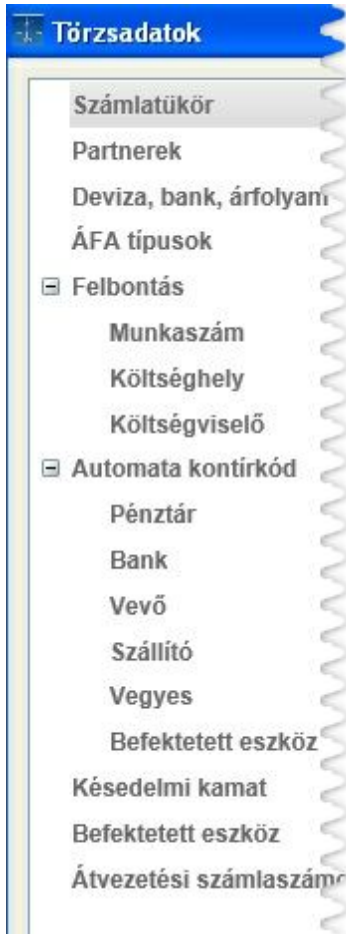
Törzsadatok

Számlatükör
Partnerek
Deviza, bank, árfolyam
ÁFA típusok
Felbontás
Munkaszám
Költséghely
Költségviselő
Automata kontírkód
Pénztár
Bank
Vevő
Szállító
Vegyes
Befektetett eszköz
Késedelmi kamat
Befektetett eszköz
Átvezetési számlaszám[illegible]